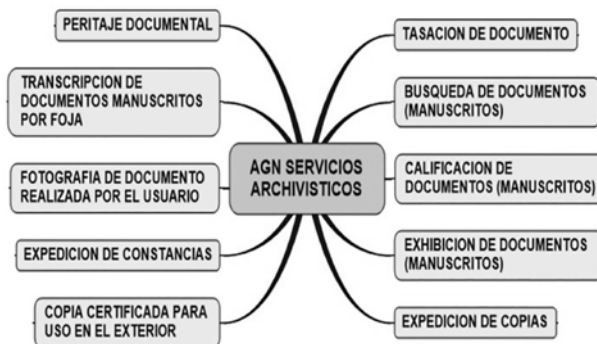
AGN SERVICIOS ARCHIVISTICOS

PERITAJE DOCUMENTAL

TRANSCRIPCION DE DOCUMENTOS MANUSCRITOS POR FOJA

FOTOGRAFIA DE DOCUMENTO REALIZADA POR EL USUARIO

EXPEDICION DE CONSTANCIAS

COPIA CERTIFICADA PARA USO EN EL EXTERIOR

TASACION DE DOCUMENTO

BUSQUEDA DE DOCUMENTOS (MANUSCRITOS)

CALIFICACION DE DOCUMENTOS (MANUSCRITOS)

EXHIBICION DE DOCUMENTOS (MANUSCRITOS)

EXPEDICION DE COPIAS